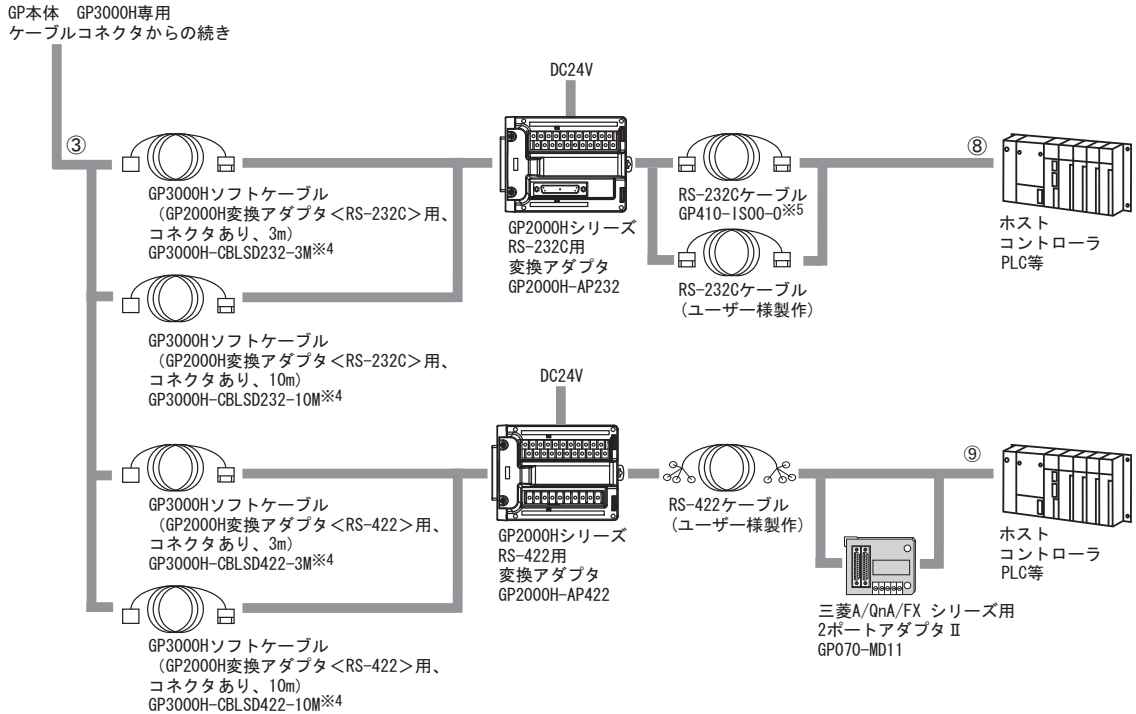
GP本体　GP3000H専用
ケーブルコネクタからの続き

③

GP3000Hソフトケーブル
（GP2000H変換アダプタ＜RS-232C＞用、
コネクタあり、3m）
GP3000H-CBLSD232-3M※4

GP3000Hソフトケーブル
（GP2000H変換アダプタ＜RS-232C＞用、
コネクタあり、10m）
GP3000H-CBLSD232-10M※4

DC24V

GP2000Hシリーズ
RS-232C用
変換アダプタ
GP2000H-AP232

RS-232Cケーブル
GP410-IS00-O※5

RS-232Cケーブル
（ユーザー様製作）

⑧

ホスト
コントローラ
PLC等

GP3000Hソフトケーブル
（GP2000H変換アダプタ＜RS-422＞用、
コネクタあり、3m）
GP3000H-CBLSD422-3M※4

GP3000Hソフトケーブル
（GP2000H変換アダプタ＜RS-422＞用、
コネクタあり、10m）
GP3000H-CBLSD422-10M※4

DC24V

GP2000Hシリーズ
RS-422用
変換アダプタ
GP2000H-AP422

RS-422ケーブル
（ユーザー様製作）

⑨

ホスト
コントローラ
PLC等

三菱A/QnA/FX シリーズ用
2ポートアダプタ II
GP070-MD11